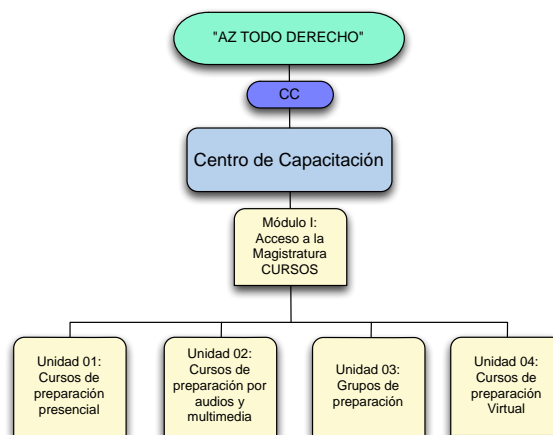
"AZ TODO DERECHO"

CC

Centro de Capacitación

Módulo I: Acceso a la Magistratura CURSOS

Unidad 01: Cursos de preparación presencial

Unidad 02: Cursos de preparación por audios y multimedia

Unidad 03: Grupos de preparación

Unidad 04: Cursos de preparación Virtual